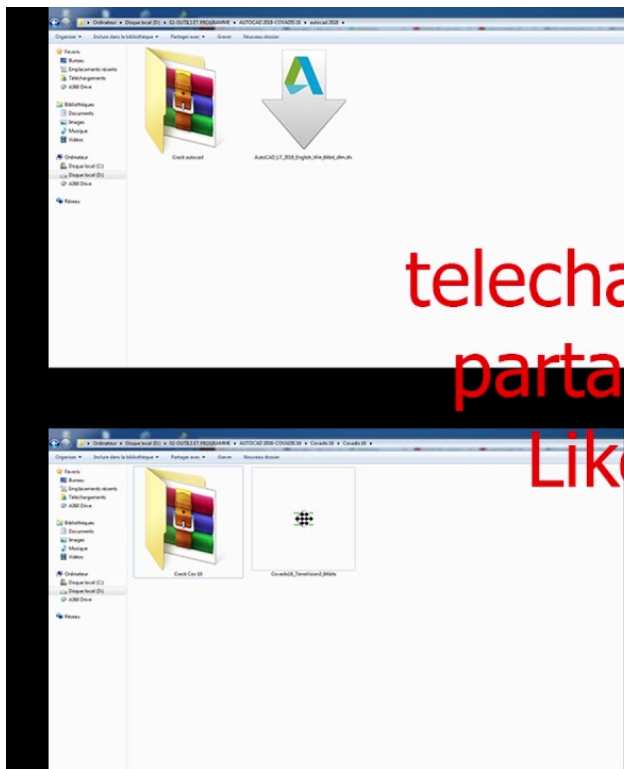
Ordinateur ▸ Disque local (D:) ▸ 02-OUTILS ET PROGRAMME ▸ AUTOCAD 2018-COVADIS 16 ▸ autocad 2018 ▸

Organiser ▾ Inclure dans la bibliothèque ▾ Partager avec ▾ Graver Nouveau dossier

Favoris
Bureau
Emplacements récents
Téléchargements
A360 Drive

Bibliothèques
Documents
Images
Musique
Vidéos

Ordinateur
Disque local (C:)
Disque local (D:)
A360 Drive

Réseau

Crack autocad

AutoCAD_LT_2018_English_Win_64bit_dlm.sfx

telecha
parta
Lik

Ordinateur ▸ Disque local (D:) ▸ 02-OUTILS ET PROGRAMME ▸ AUTOCAD 2018-COVADIS 16 ▸ Covadis 16 ▸ Covadis 16 ▸

Organiser ▾ Inclure dans la bibliothèque ▾ Partager avec ▾ Graver Nouveau dossier

Favoris
Bureau
Emplacements récents
Téléchargements
A360 Drive

Bibliothèques
Documents
Images
Musique
Vidéos

Ordinateur
Disque local (C:)
Disque local (D:)
A360 Drive

Réseau

Crack Cov 16

Covadis16_TerreVision3_86bits